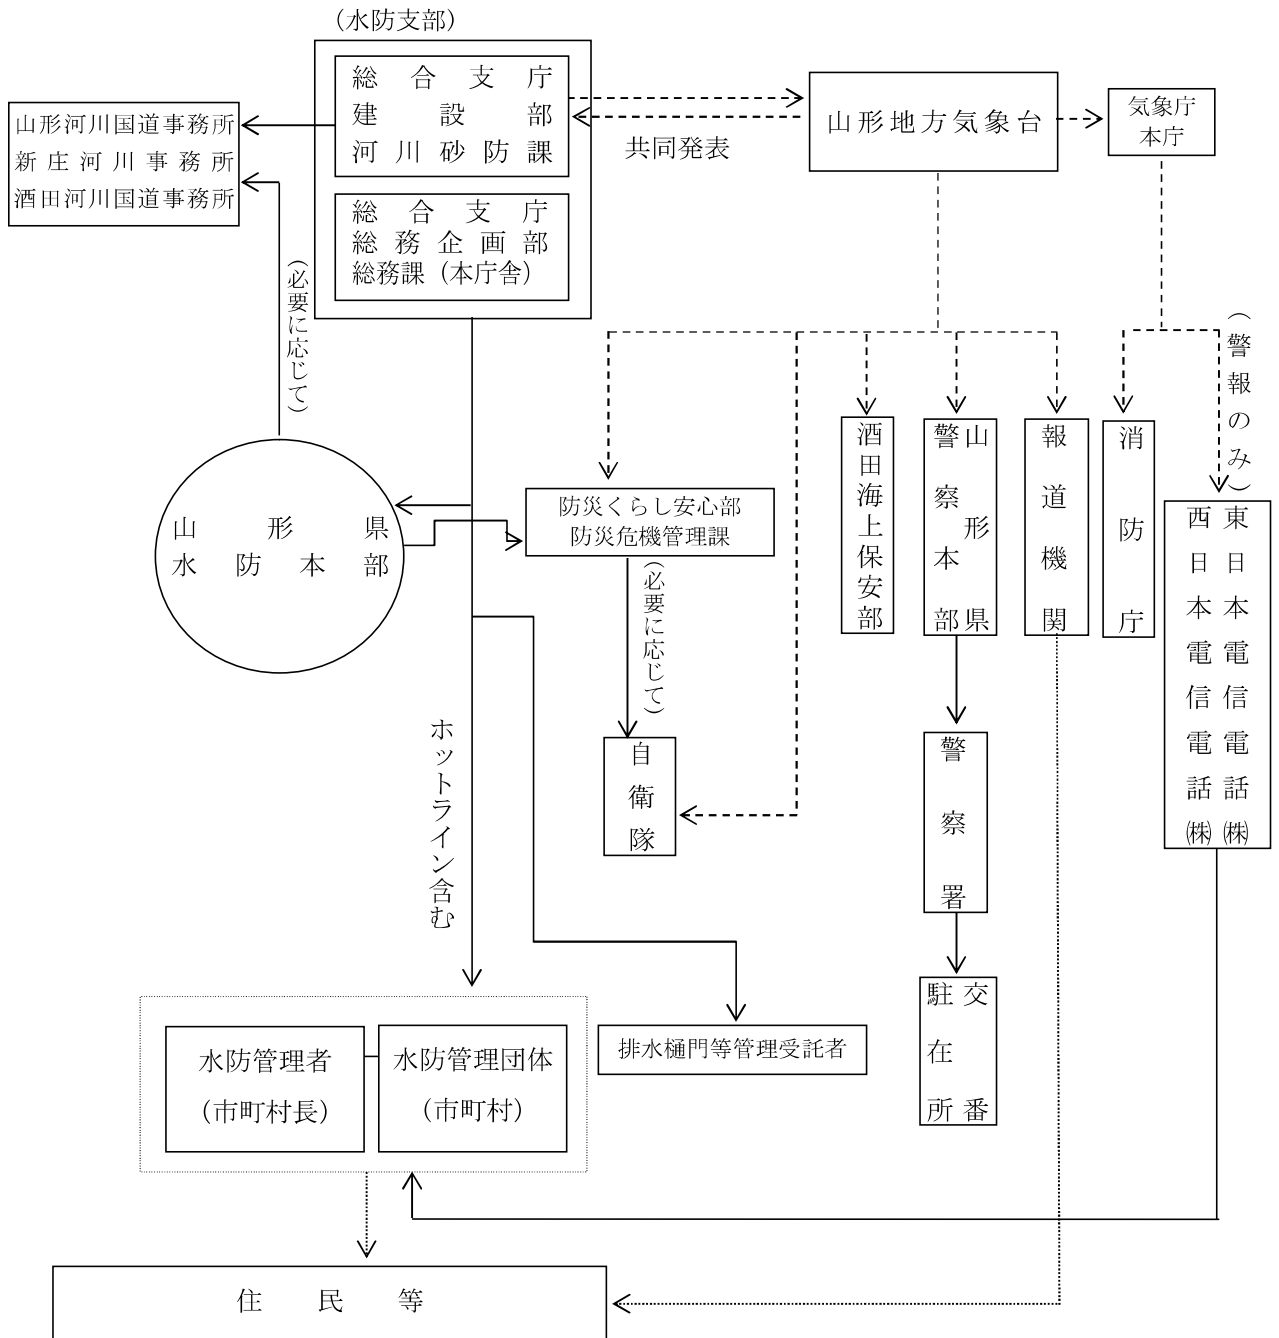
（水防支部）
総合支庁
建設部
河川砂防課

総合支庁
総務企画部
総務課（本庁舎）

山形河川国道事務所
新庄河川事務所
酒田河川国道事務所

共同発表

山形地方気象台

気象庁
本庁

（必要に応じて）

山形県
水防本部

防災くらし安心部
防災危機管理課

（必要に応じて）

自衛隊

ホットライン含む

酒田海上保安部

山形県警察本部

報道機関

消防庁

（警報のみ）

東日本電信電話㈱
西日本電信電話㈱

警察署

交番
駐在所

水防管理者
（市町村長）

水防管理団体
（市町村）

排水樋門等管理受託者

住民等